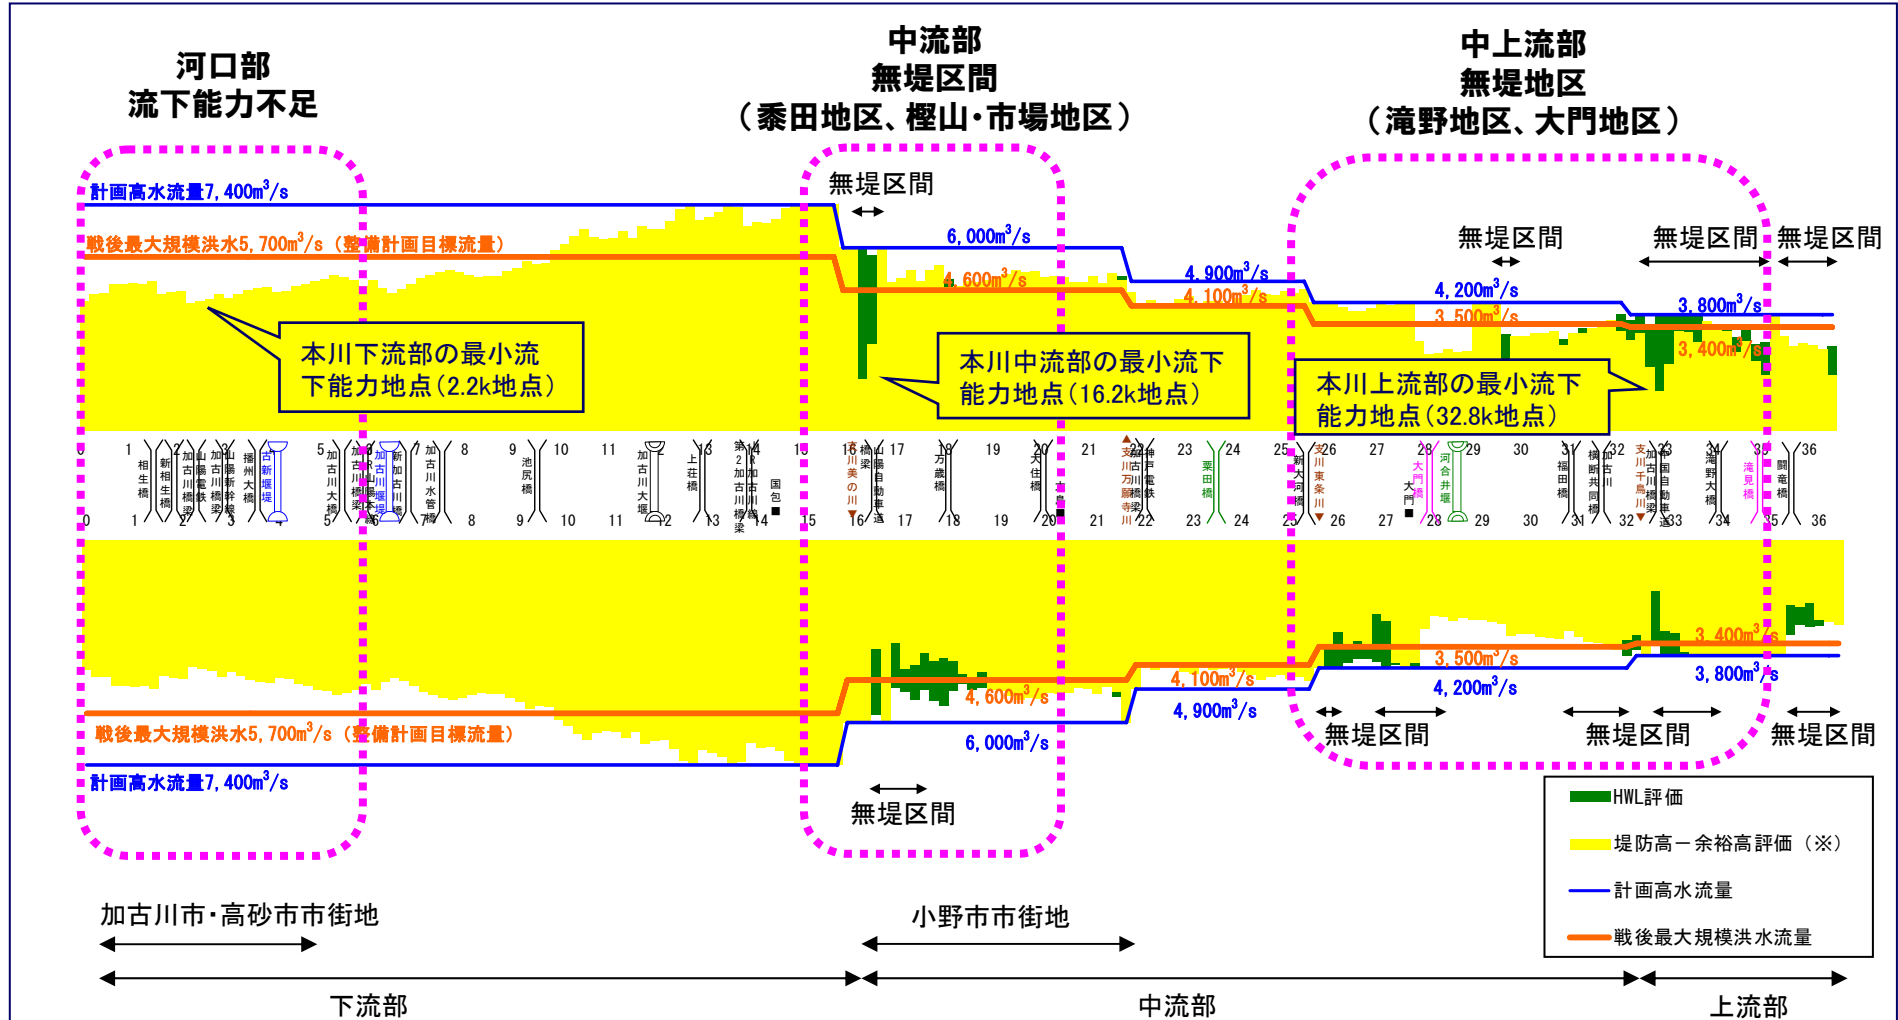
河口部
流下能力不足

中流部
無堤区間
（黍田地区、樫山･市場地区）

中上流部
無堤地区
（滝野地区、大門地区）

計画高水流量7,400m$^3$/s
戦後最大規模洪水5,700m$^3$/s（整備計画目標流量）

無堤区間
6,000m$^3$/s
4,600m$^3$/s
4,900m$^3$/s
4,100m$^3$/s
無堤区間
4,200m$^3$/s
3,500m$^3$/s
無堤区間
無堤区間
3,800m$^3$/s
3,400m$^3$/s

本川下流部の最小流下能力地点（2.2k地点）
本川中流部の最小流下能力地点（16.2k地点）
本川上流部の最小流下能力地点（32.8k地点）

0 1 2 3 4 5 6 7 8 9 10 11 12 13 14 15 16 17 18 19 20 21 22 23 24 25 26 27 28 29 30 31 32 33 34 35 36
相生橋 新相生橋 加古川橋梁 山陽電鉄 加古川橋梁 山陽新幹線 播州大橋 古新堰堤 加古川大橋 加古川橋梁 JR加古川堰堤 新加古川橋 加古川水管橋 池尻橋 加古川大堰 上荘橋 第2加古川橋梁 加古川橋 国包 支川美嚢川 橋梁 山陽自動車道 万歳橋 大住橋 支川万願寺川 古川橋梁 神戸電鉄 粟田橋 新大河橋 支川東条川 大門橋 大門 河合井堰 福田橋 横断共同橋 加古川 支川千鳥川 加古川橋梁 中国自動車道 滝野大橋 滝見橋 闘竜橋

3,400m$^3$/s
3,500m$^3$/s
3,800m$^3$/s
4,200m$^3$/s
4,100m$^3$/s
4,900m$^3$/s
4,600m$^3$/s
6,000m$^3$/s
戦後最大規模洪水5,700m$^3$/s（整備計画目標流量）
計画高水流量7,400m$^3$/s
無堤区間
無堤区間
無堤区間
無堤区間

HWL評価
堤防高－余裕高評価（※）
計画高水流量
戦後最大規模洪水流量

加古川市･高砂市市街地
小野市市街地
下流部
中流部
上流部